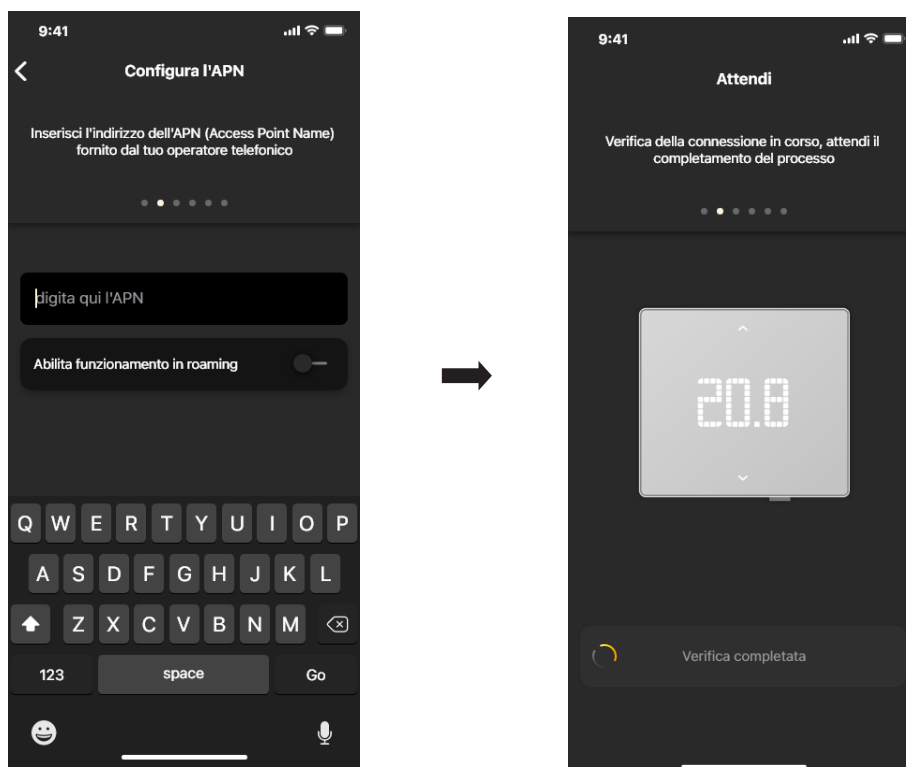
9:41

Configura l'APN

Inserisci l'indirizzo dell'APN (Access Point Name) fornito dal tuo operatore telefonico

digita qui l'APN

Abilita funzionamento in roaming

Q W E R T Y U I O P
A S D F G H J K L
Z X C V B N M
123 space Go

9:41

Attendi

Verifica della connessione in corso, attendi il completamento del processo

20.8

Verifica completata